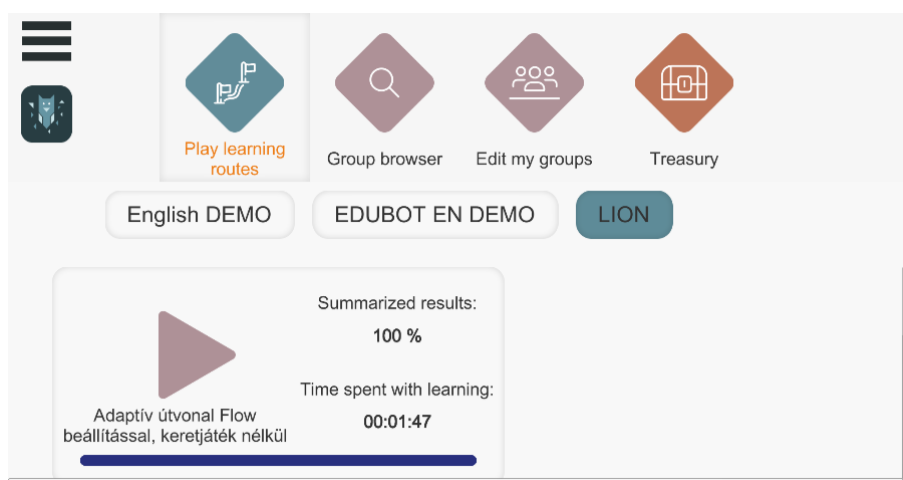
Play learning routes

Group browser

Edit my groups

Treasury

English DEMO

EDUBOT EN DEMO

LION

Summarized results:

100 %

Time spent with learning:

00:01:47

Adaptív útvonal Flow beállítással, keretjáték nélkül